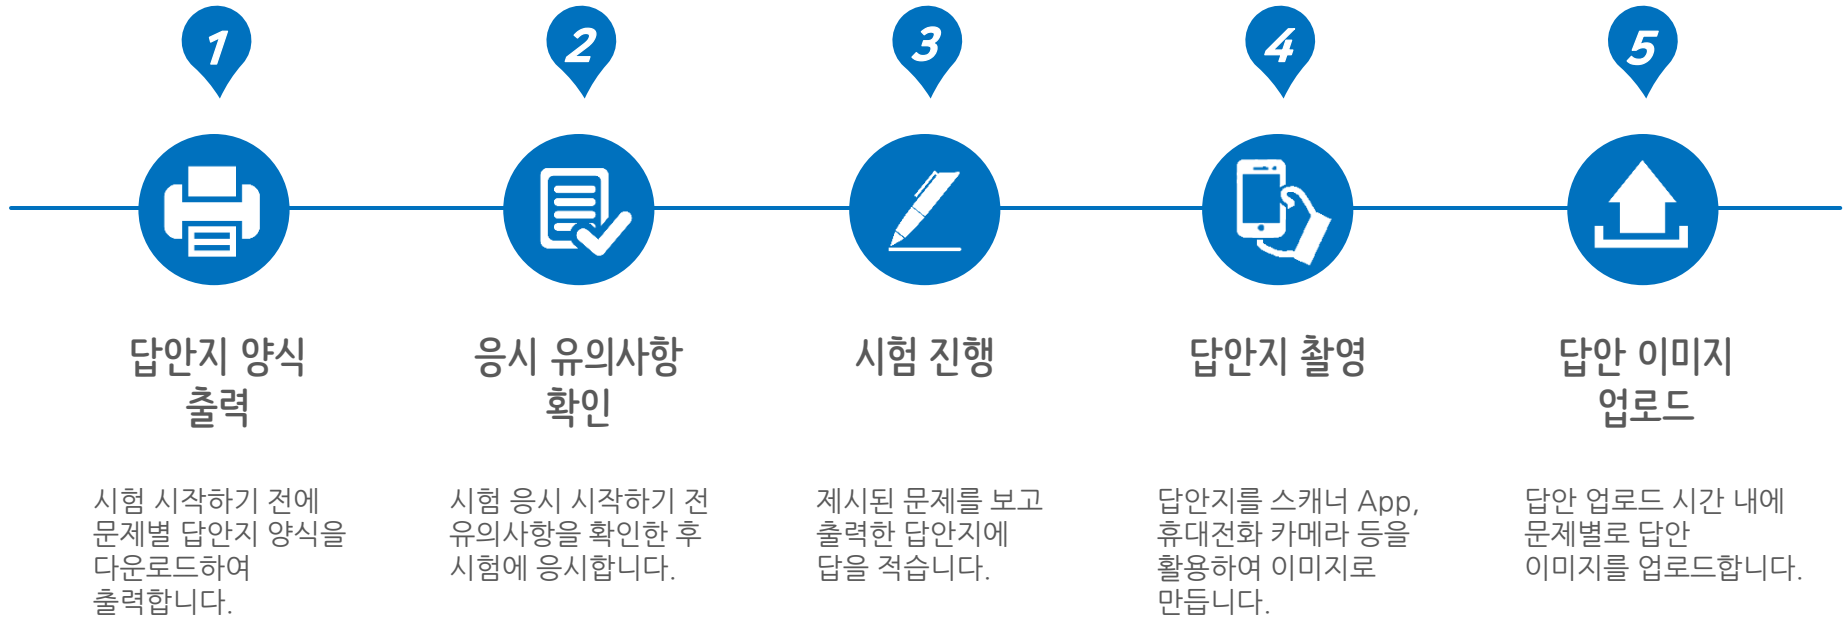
1

답안지 양식 출력

시험 시작하기 전에 문제별 답안지 양식을 다운로드하여 출력합니다.

2

응시 유의사항 확인

시험 응시 시작하기 전 유의사항을 확인한 후 시험에 응시합니다.

3

시험 진행

제시된 문제를 보고 출력한 답안지에 답을 적습니다.

4

답안지 촬영

답안지를 스캐너 App, 휴대전화 카메라 등을 활용하여 이미지로 만듭니다.

5

답안 이미지 업로드

답안 업로드 시간 내에 문제별로 답안 이미지를 업로드합니다.